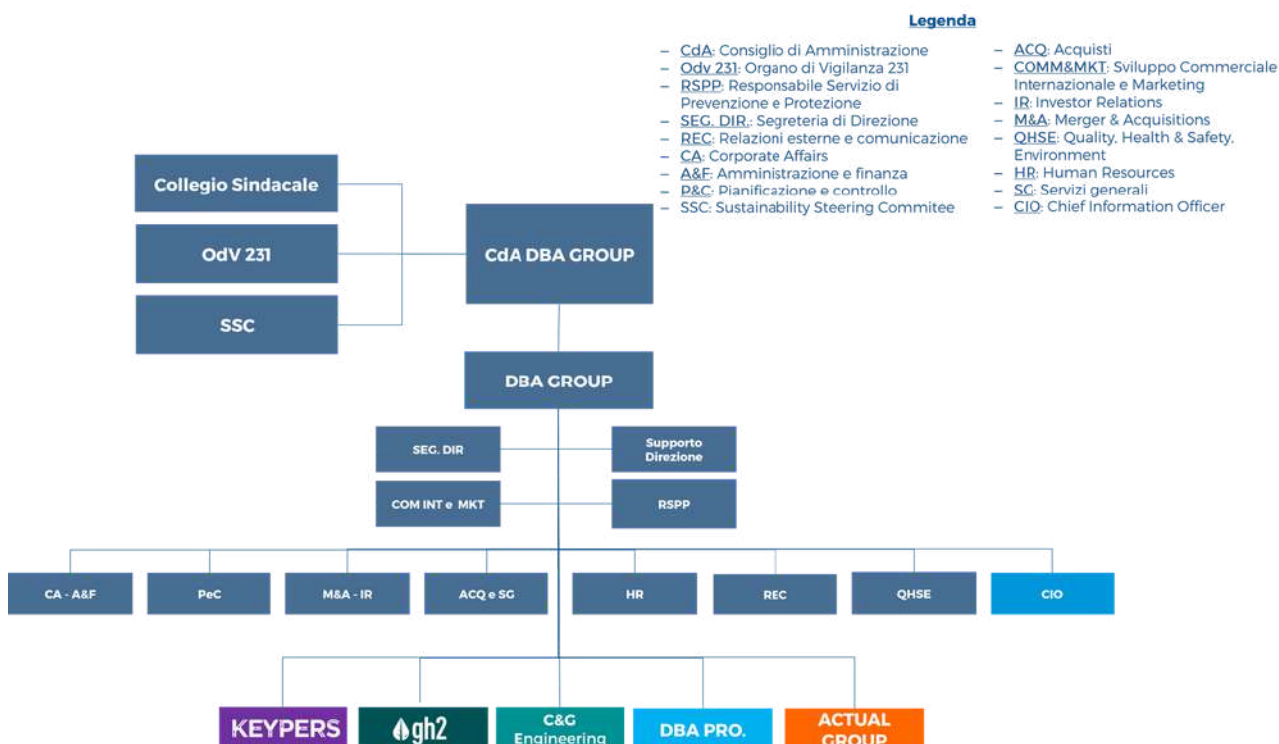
Legenda

– CdA: Consiglio di Amministrazione
– Odv 231: Organo di Vigilanza 231
– RSPP: Responsabile Servizio di Prevenzione e Protezione
– SEG. DIR.: Segreteria di Direzione
– REC: Relazioni esterne e comunicazione
– CA: Corporate Affairs
– A&F: Amministrazione e finanza
– P&C: Pianificazione e controllo
– SSC: Sustainability Steering Commitee

– ACQ: Acquisti
– COMM&MKT: Sviluppo Commerciale Internazionale e Marketing
– IR: Investor Relations
– M&A: Merger & Acquisitions
– QHSE: Quality, Health & Safety, Environment
– HR: Human Resources
– SG: Servizi generali
– CIO: Chief Information Officer

Collegio Sindacale

OdV 231

SSC

CdA DBA GROUP

DBA GROUP

SEG. DIR

Supporto Direzione

COM INT e MKT

RSPP

CA - A&F

PeC

M&A - IR

ACQ e SG

HR

REC

QHSE

CIO

KEYPERS

gh2

C&G Engineering

DBA PRO.

ACTUAL GROUP